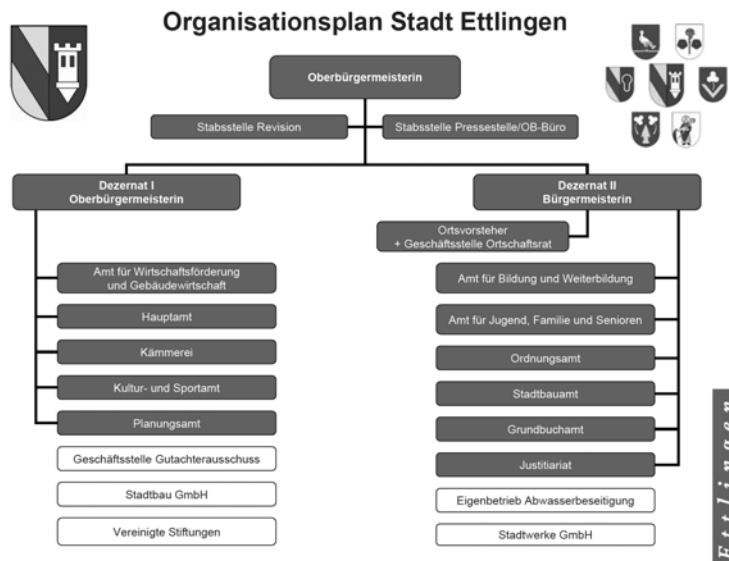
Organisationsplan Stadt Ettlingen

Oberbürgermeisterin

Stabsstelle Revision

Stabsstelle Pressestelle/OB-Büro

Dezernat I
Oberbürgermeisterin

Amt für Wirtschaftsförderung und Gebäudewirtschaft

Hauptamt

Kämmerei

Kultur- und Sportamt

Planungsamt

Geschäftsstelle Gutachterausschuss

Stadtbau GmbH

Vereinigte Stiftungen

Dezernat II
Bürgermeisterin

Ortsvorsteher
+ Geschäftsstelle Ortschaftsrat

Amt für Bildung und Weiterbildung

Amt für Jugend, Familie und Senioren

Ordnungsamt

Stadtbauamt

Grundbuchamt

Justitiariat

Eigenbetrieb Abwasserbeseitigung

Stadtwerke GmbH

Ettlingen